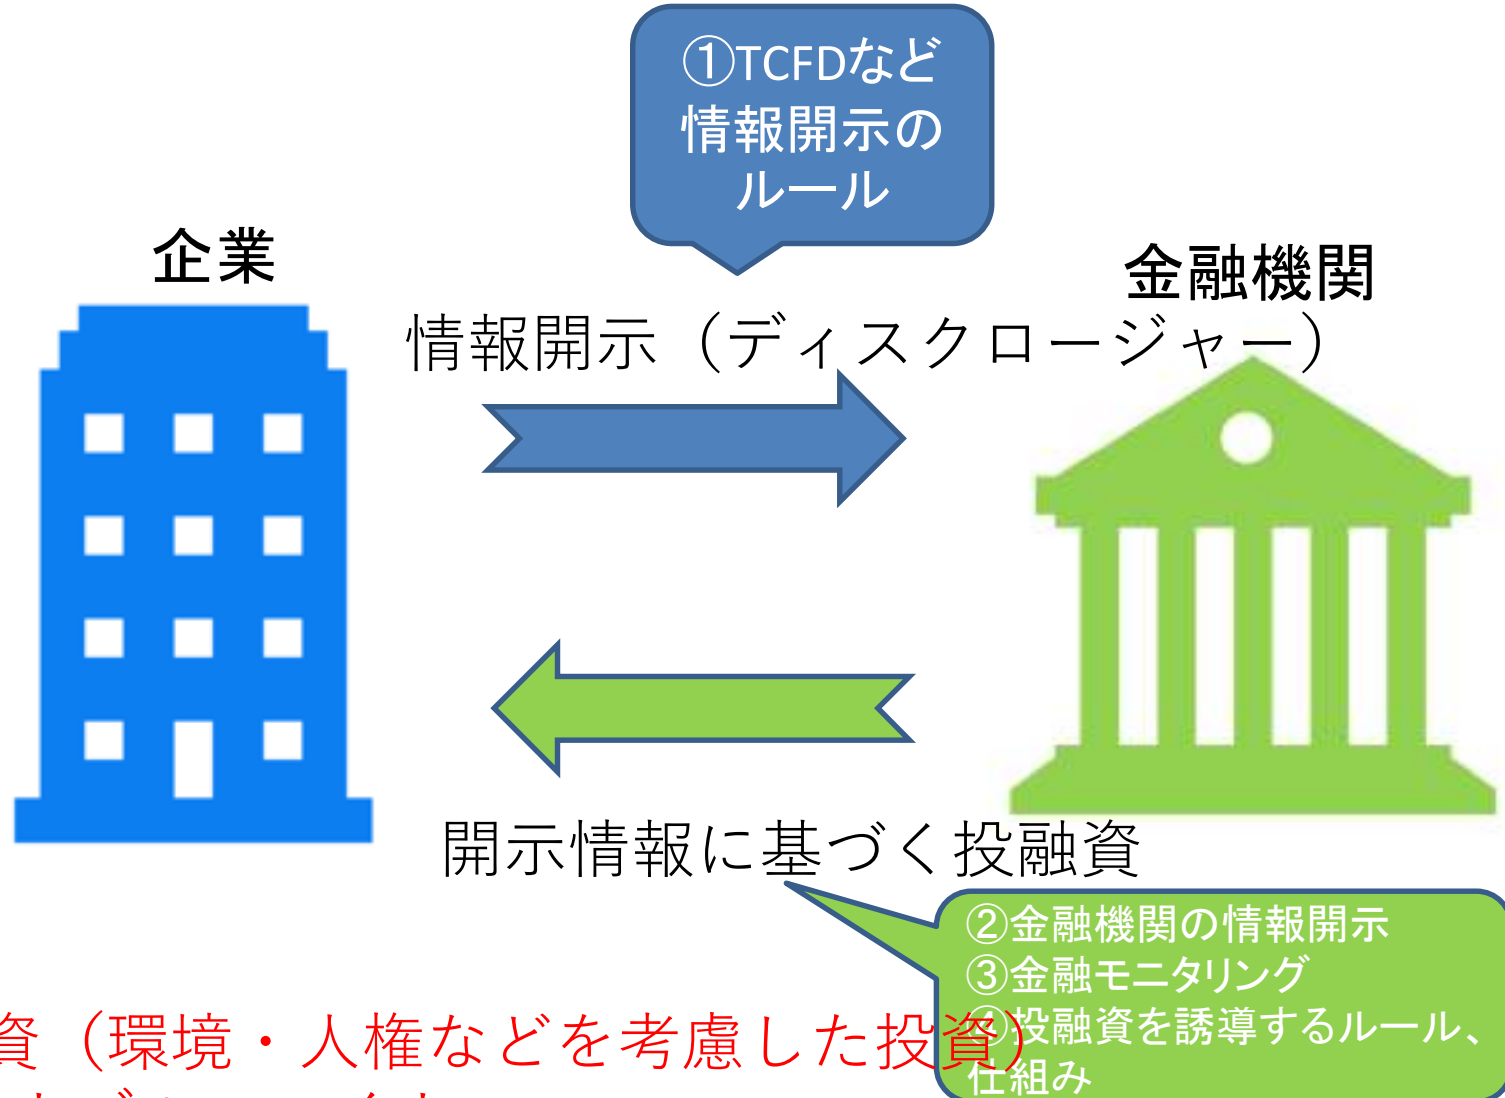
①TCFDなど
情報開示の
ルール

企業

金融機関

情報開示（ディスクロージャー）

開示情報に基づく投融資

②金融機関の情報開示
③金融モニタリング
④投融資を誘導するルール、仕組み

資（環境・人権などを考慮した投資）
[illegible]